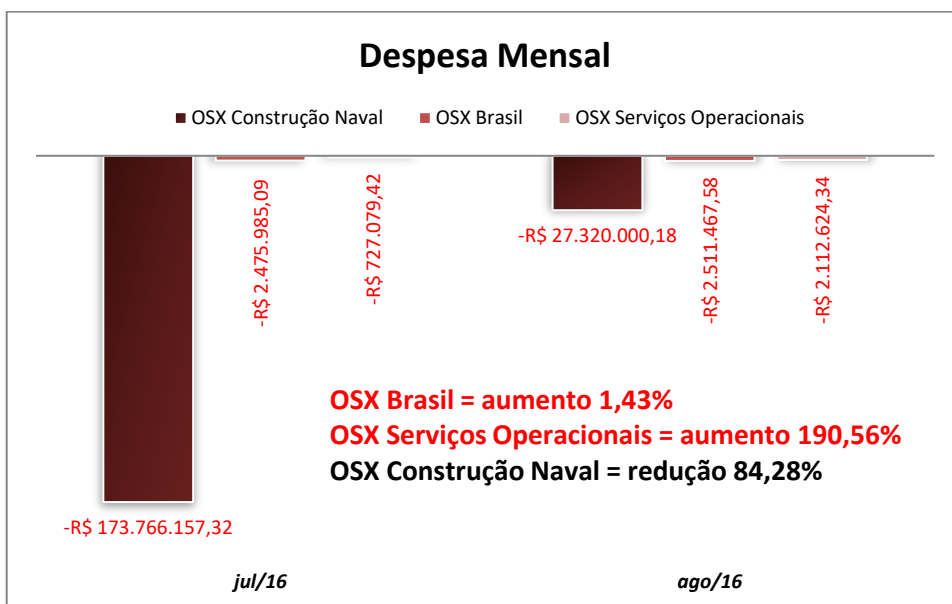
Despesa Mensal

OSX Construção Naval OSX Brasil OSX Serviços Operacionais

-R$ 2.475.985,09

-R$ 727.079,42

-R$ 27.320.000,18

-R$ 2.511.467,58

-R$ 2.112.624,34

OSX Brasil = aumento 1,43%
OSX Serviços Operacionais = aumento 190,56%
OSX Construção Naval = redução 84,28%

-R$ 173.766.157,32

jul/16

ago/16